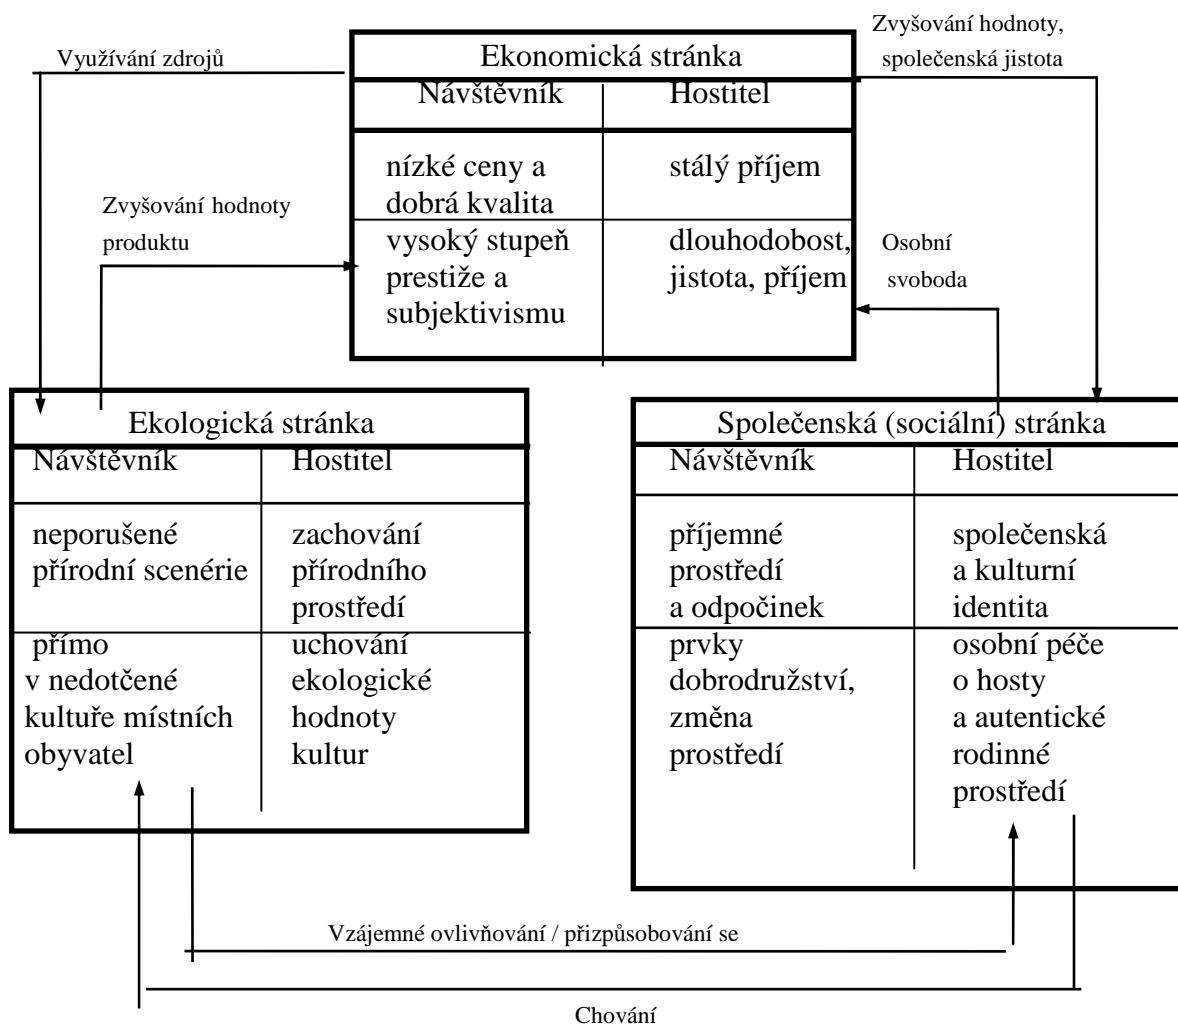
Využívání zdrojů

Ekonomická stránka

| Návštěvník | Hostitel |
|---|---|
| nízké ceny a dobrá kvalita | stálý příjem |
| vysoký stupeň prestiže a subjektivismu | dlouhodobost, jistota, příjem |

Zvyšování hodnoty, společenská jistota

Zvyšování hodnoty produktu

Osobní svoboda

Ekologická stránka

| Návštěvník | Hostitel |
|---|---|
| neporušené přírodní scenérie | zachování přírodního prostředí |
| přímo v nedotčené kultuře místních obyvatel | uchování ekologické hodnoty kultur |

Společenská (sociální) stránka

| Návštěvník | Hostitel |
|---|---|
| příjemné prostředí a odpočinek | společenská a kulturní identita |
| prvky dobrodružství, změna prostředí | osobní péče o hosty a autentické rodinné prostředí |

Vzájemné ovlivňování / přizpůsobování se

Chování